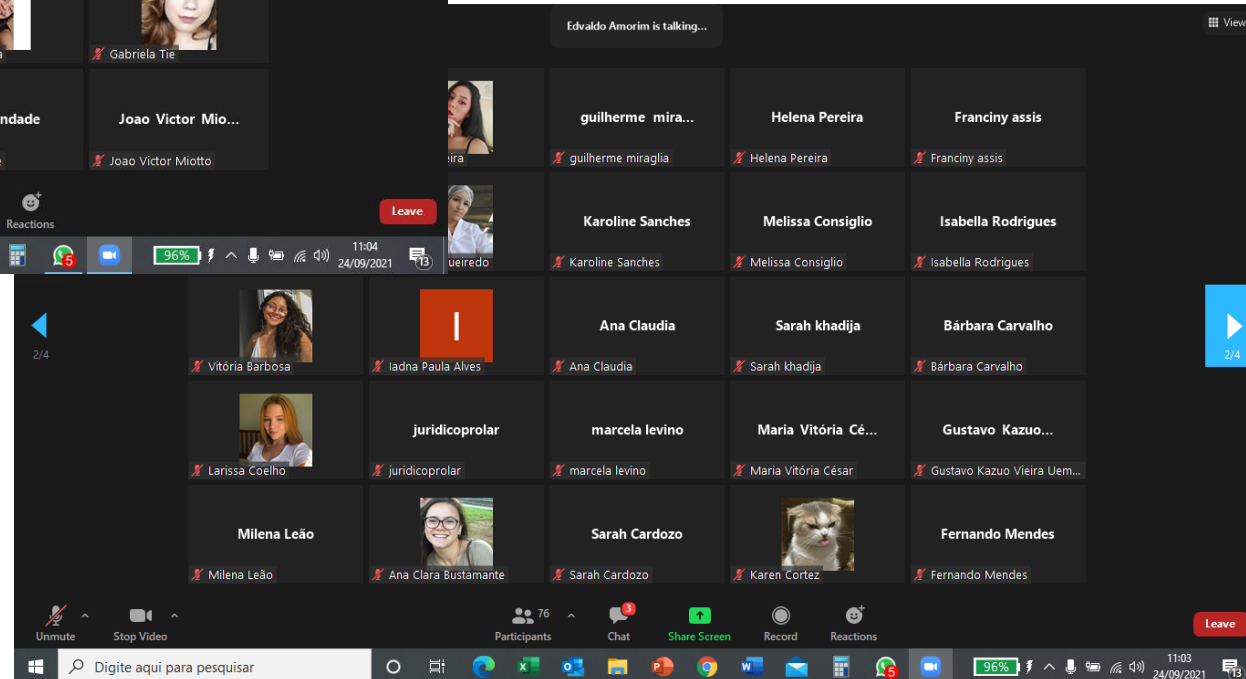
Gabriela Tie

a

ndade

Joao Victor Mio...

Joao Victor Miotto

Reactions

Leave

5

96%

11:04
24/09/2021

13

Edvaldo Amorim is talking...

View

eira

guilherme mira...

guilherme miraglia

Helena Pereira

Helena Pereira

Franciny assis

Franciny assis

ueiredo

Karoline Sanches

Karoline Sanches

Melissa Consiglio

Melissa Consiglio

Isabella Rodrigues

Isabella Rodrigues

2/4

Vitória Barbosa

I

Iadna Paula Alves

Ana Claudia

Ana Claudia

Sarah khadija

Sarah khadija

Bárbara Carvalho

Bárbara Carvalho

2/4

Larissa Coelho

juridicoprolar

juridicoprolar

marcela levino

marcela levino

Maria Vitória Cé...

Maria Vitória César

Gustavo Kazuo...

Gustavo Kazuo Vieira Uem...

Milena Leão

Milena Leão

Ana Clara Bustamante

Sarah Cardozo

Sarah Cardozo

Karen Cortez

Fernando Mendes

Fernando Mendes

Unmute

Stop Video

76
Participants

3
Chat

Share Screen

Record

Reactions

Leave

Digite aqui para pesquisar

5

96%

11:03
24/09/2021

13